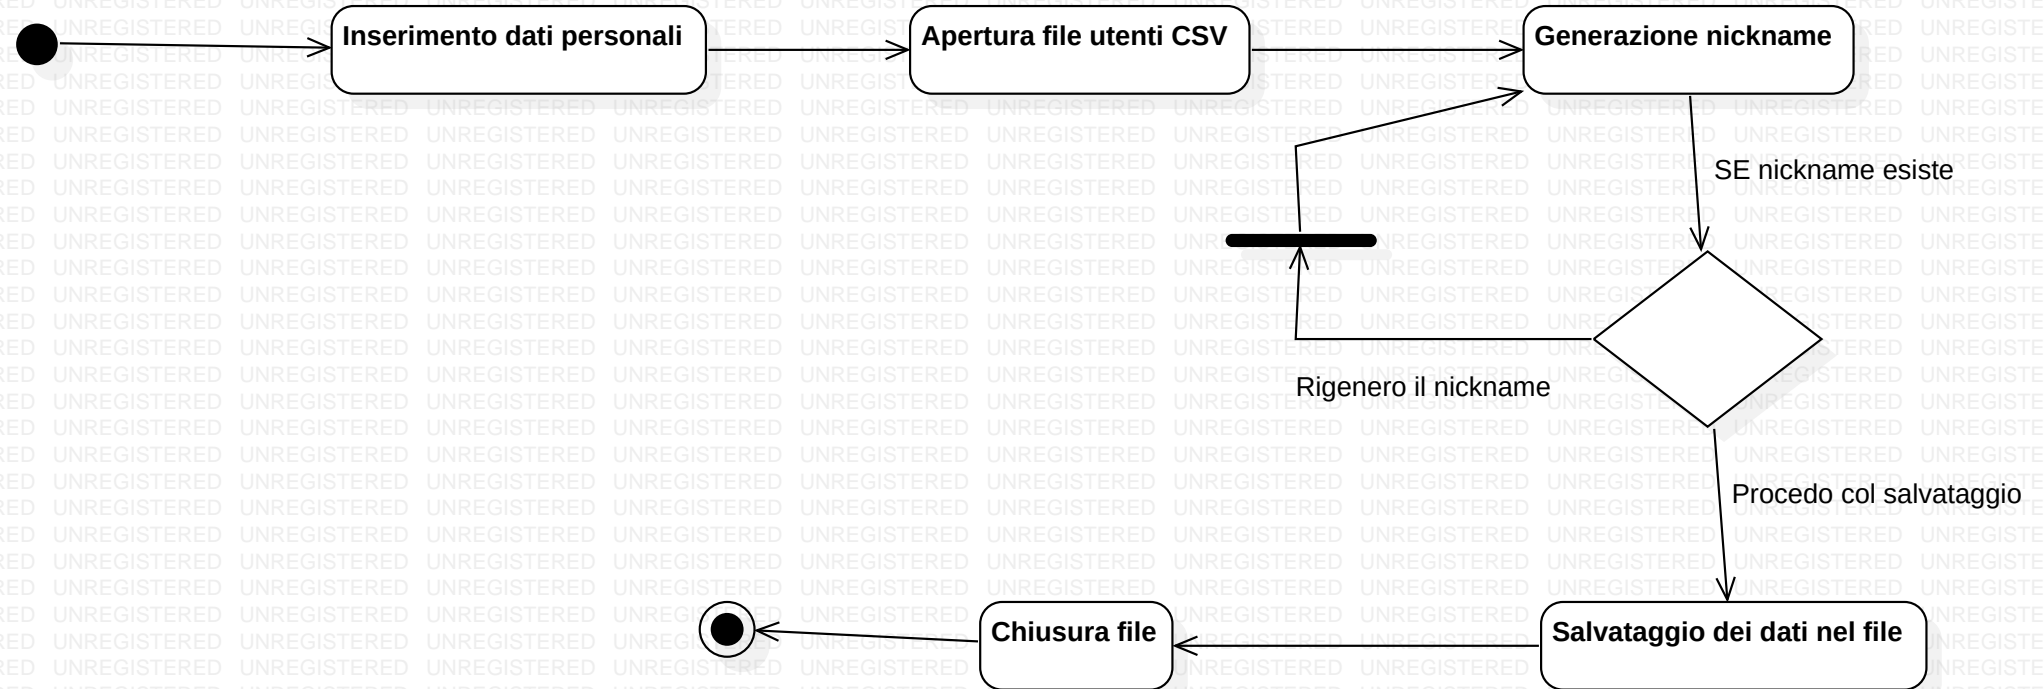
Inserimento dati personali

Apertura file utenti CSV

Generazione nickname

SE nickname esiste

Rigenero il nickname

Procedo col salvataggio

Salvataggio dei dati nel file

Chiusura file

UNREGISTERED